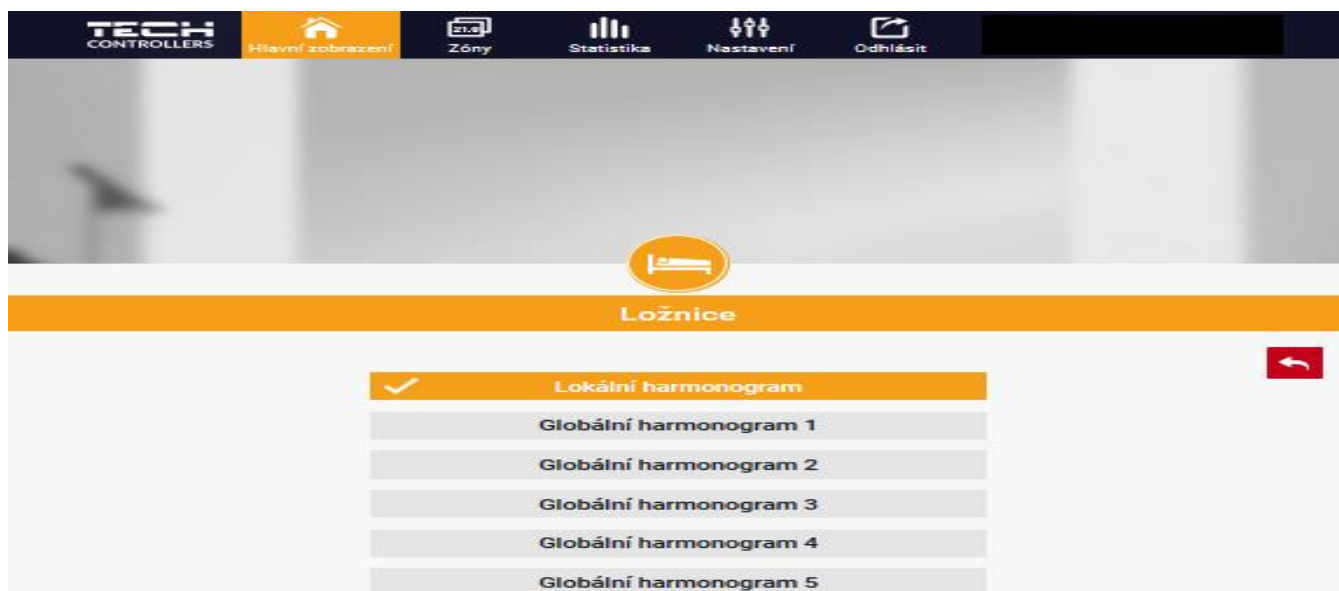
TECH CONTROLLERS

Hlavní zobrazení

21.6

Zóny

Statistika

Nastavení

Odhlásit

Ložnice

Lokální harmonogram

Globální harmonogram 1

Globální harmonogram 2

Globální harmonogram 3

Globální harmonogram 4

Globální harmonogram 5